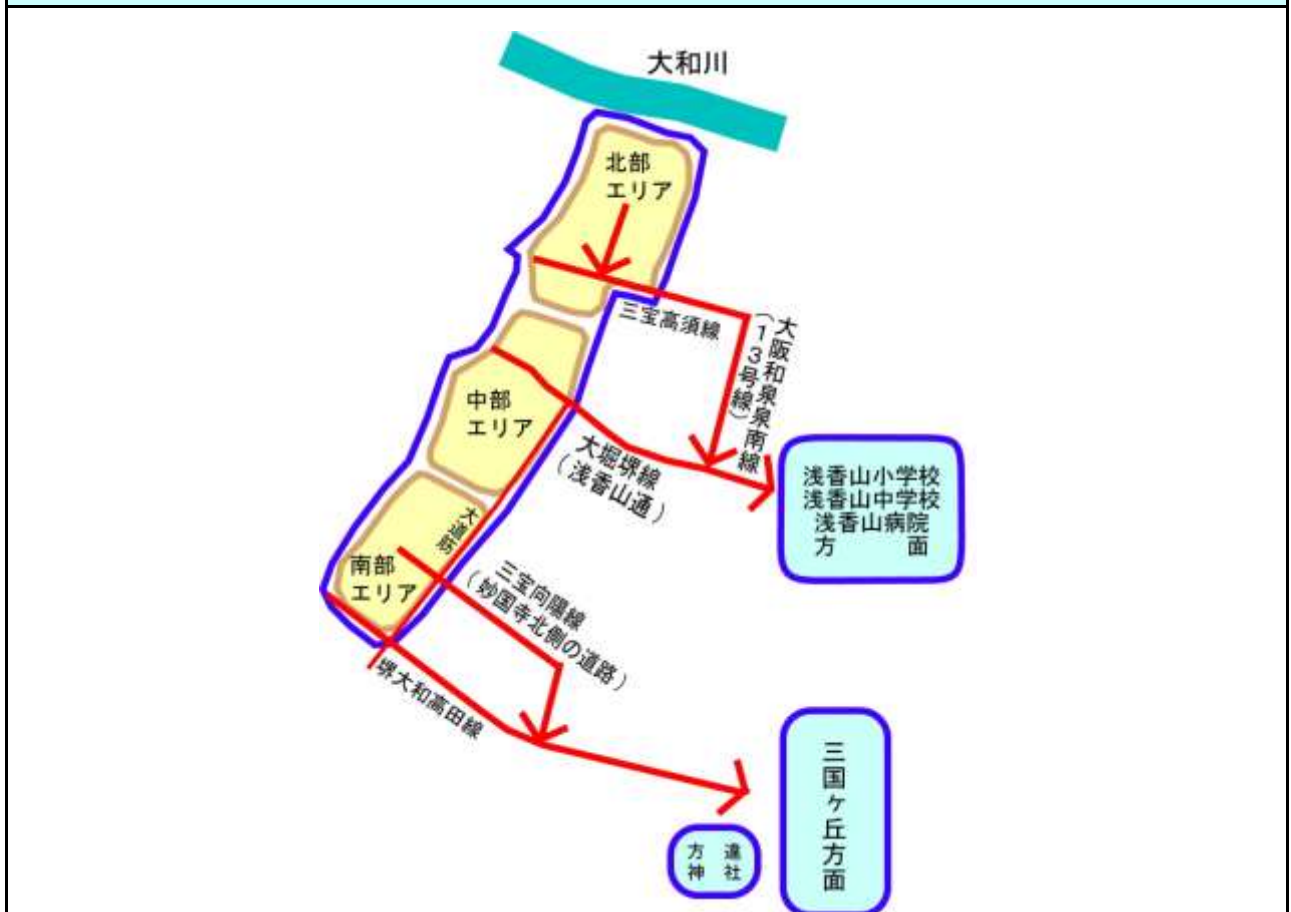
大和川

北部エリア

三宝高須線

大阪和泉泉南線（13号線）

中部エリア

大堀堺線（浅香山通）

浅香山小学校
浅香山中学校
浅香山病院
方面

大道筋

南部エリア

三宝向陽線（妙国寺北側の道路）

堺大和高田線

三国ヶ丘方面

方違神社